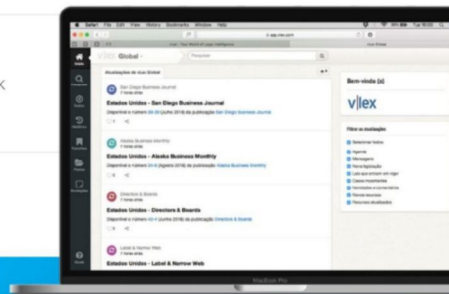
Safari File Edit View History Bookmarks Window Help

Global

Pesquisar

Atualizações do vLex Global

San Diego Business Journal
7 horas atrás

Estados Unidos - San Diego Business Journal

Alaska Business Monthly

Estados Unidos - Alaska Business Monthly

Directors & Boards

Estados Unidos - Directors & Boards

Label & Narrow Web

Estados Unidos - Label & Narrow Web

Bem-vindo (a)

vlex

Filtrar as atualizações

MacBook Pro